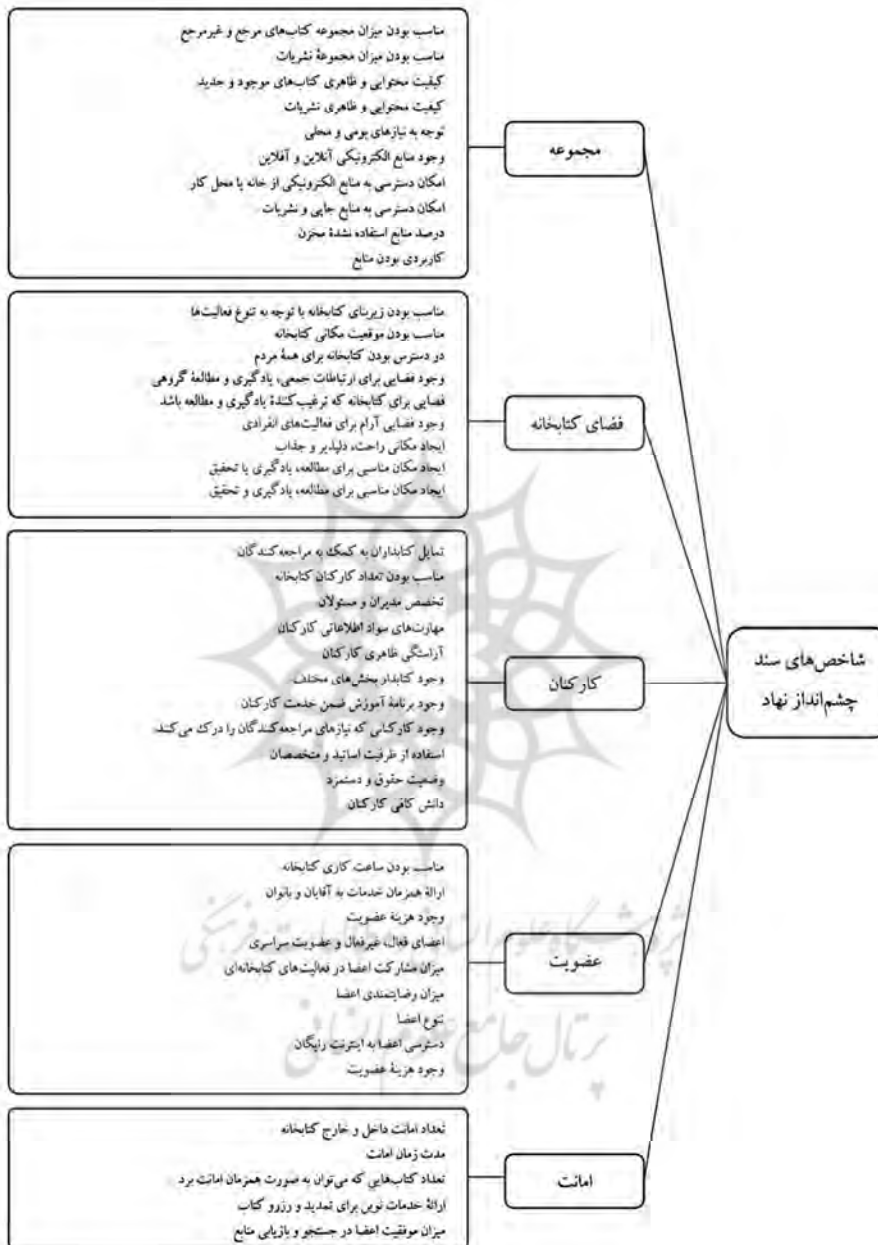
شاخص‌های سند چشم‌انداز نهاد

مجموعه

مناسب بودن میزان مجموعه کتاب‌های مرجع و غیرمرجع
مناسب بودن میزان مجموعهٔ نشریات
کیفیت محتوایی و ظاهری کتاب‌های موجود و جدید
کیفیت محتوایی و ظاهری نشریات
توجه به نیازهای بومی و محلی
وجود منابع الکترونیکی آنلاین و آفلاین
امکان دسترسی به منابع الکترونیکی از خانه یا محل کار
امکان دسترسی به منابع چاپی و نشریات
درصد منابع استفاده نشدهٔ مخزن
کاربردی بودن منابع

فضای کتابخانه

مناسب بودن زیربنای کتابخانه با توجه به تنوع فعالیت‌ها
مناسب بودن موقعیت مکانی کتابخانه
در دسترس بودن کتابخانه برای همهٔ مردم
وجود فضایی برای ارتباطات جمعی، یادگیری و مطالعهٔ گروهی
فضایی برای کتابخانه که ترغیب‌کنندهٔ یادگیری و مطالعه باشد
وجود فضایی آرام برای فعالیت‌های انفرادی
ایجاد مکانی راحت، دلپذیر و جذاب
ایجاد مکان مناسبی برای مطالعه، یادگیری یا تحقیق
ایجاد مکان مناسبی برای مطالعه، یادگیری و تحقیق

کارکنان

تمایل کتابداران به کمک به مراجعه‌کنندگان
مناسب بودن تعداد کارکنان کتابخانه
تخصص مدیران و مسئولان
مهارت‌های سواد اطلاعاتی کارکنان
آراستگی ظاهری کارکنان
وجود کتابدار بخش‌های مختلف
وجود برنامهٔ آموزش ضمن خدمت کارکنان
وجود کارکنانی که نیازهای مراجعه‌کنندگان را درک می‌کنند
استفاده از ظرفیت اساتید و متخصصان
وضعیت حقوق و دستمزد
دانش کافی کارکنان

عضویت

مناسب بودن ساعت کاری کتابخانه
ارائهٔ همزمان خدمات به آقایان و بانوان
وجود هزینهٔ عضویت
اعضای فعال، غیرفعال و عضویت سراسری
میزان مشارکت اعضا در فعالیت‌های کتابخانه‌ای
میزان رضایتمندی اعضا
تنوع اعضا
دسترسی اعضا به اینترنت رایگان
وجود هزینهٔ عضویت

امانت

تعداد امانت داخل و خارج کتابخانه
مدت زمان امانت
تعداد کتاب‌هایی که می‌توان به صورت همزمان امانت برد
ارائهٔ خدمات نوین برای تمدید و رزرو کتاب
میزان موفقیت اعضا در جستجو و بازیابی منابع

پژوهشگاه علوم انسانی و مطالعات فرهنگی
پرتال جامع علوم انسانی